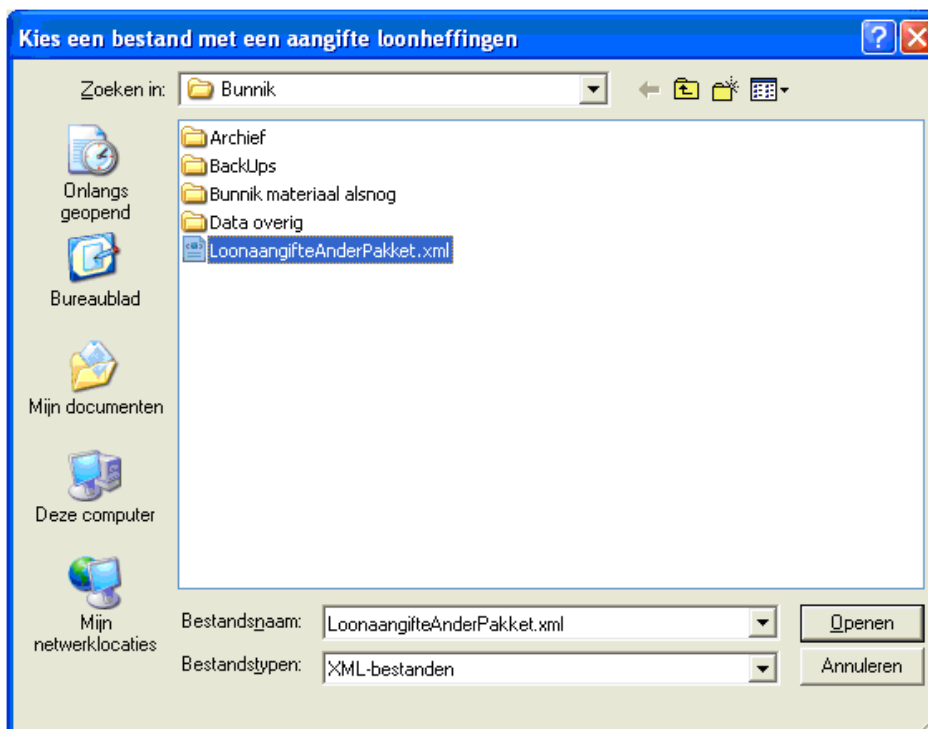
Kies een bestand met een aangifte loonheffingen

Zoeken in: Bunnik

Onlangs geopend

Bureaublad

Mijn documenten

Deze computer

Mijn netwerklocaties

Archief
BackUps
Bunnik materiaal alsnog
Data overig
LoonaangifteAnderPakket.xml

Bestandsnaam: LoonaangifteAnderPakket.xml

Bestandstypen: XML-bestanden

Openen

Annuleren